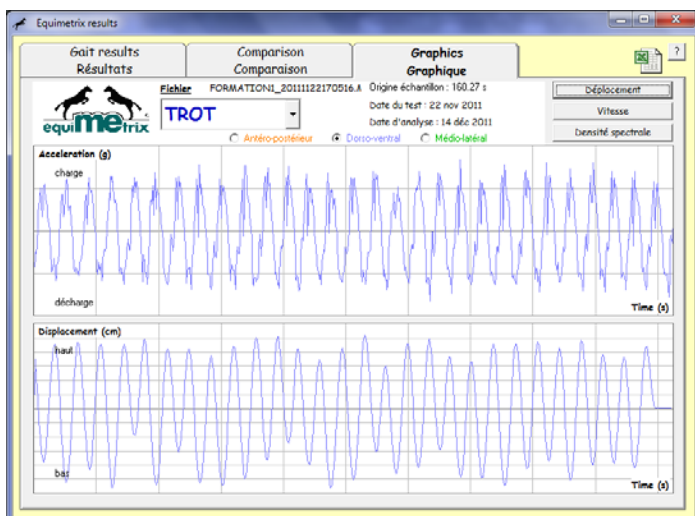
Equimetrix results

Gait results
Résultats

Comparison
Comparaison

Graphics
Graphique

?

equimetrix

Fichier FORMATION1_20111122170516.A

TROT

Origine échantillon : 160.27 s
Date du test : 22 nov 2011
Date d'analyse : 14 déc 2011

Déplacement
Vitesse
Densité spectrale

Antéro-postérieur
Dorso-ventral
Médio-latéral

Acceleration (g)
charge
déchage
Time (s)

Displacement (cm)
haut
bas
Time (s)